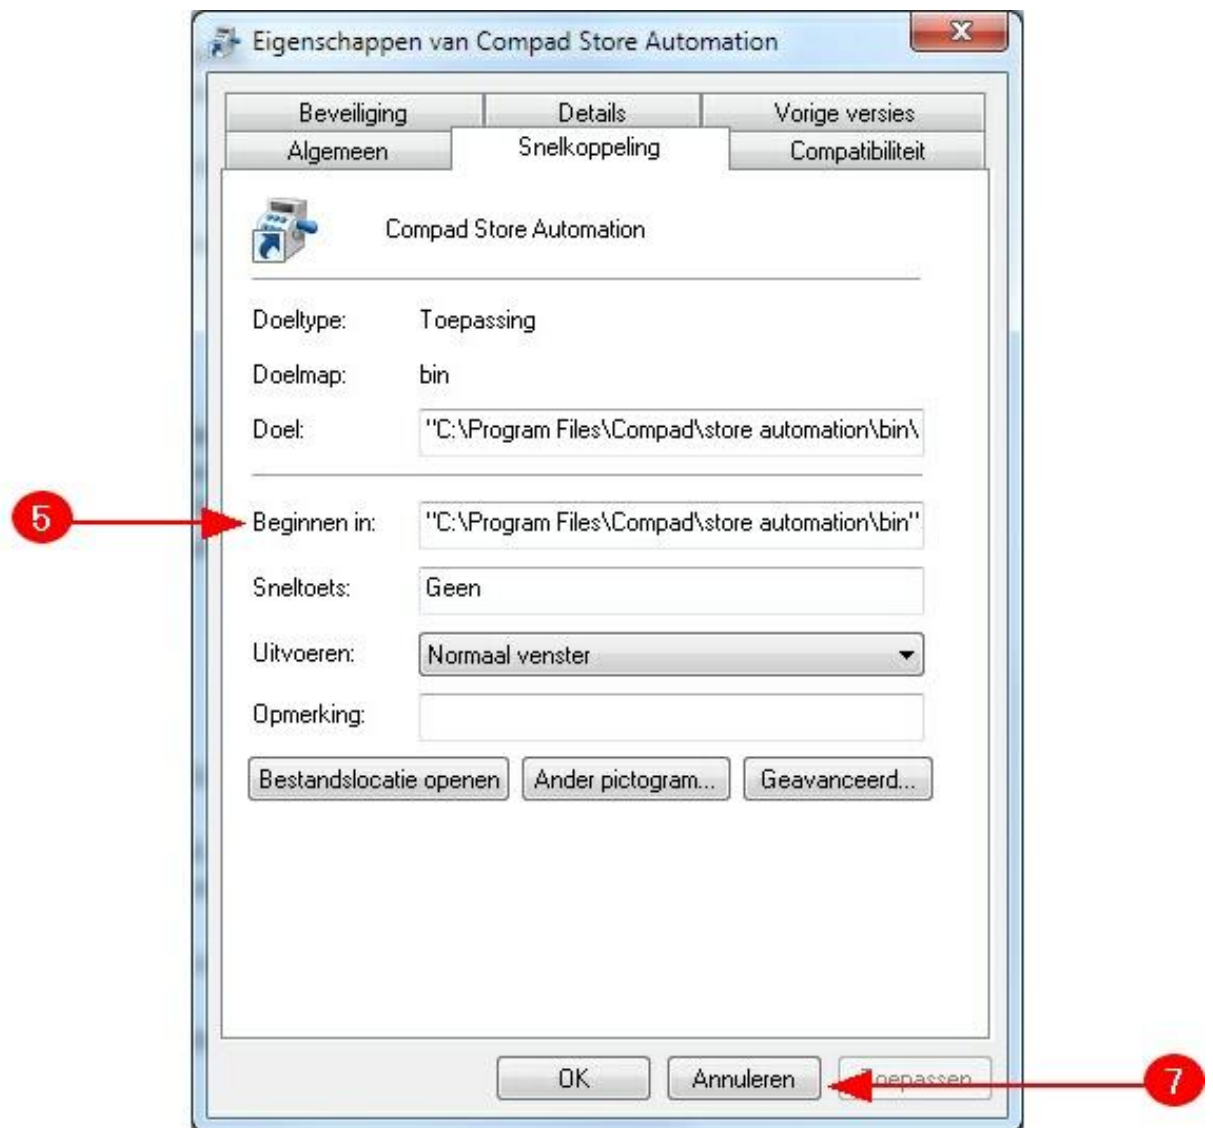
Eigenschappen van Compad Store Automation

Beveiliging | Details | Vorige versies
Algemeen | Snelkoppeling | Compatibiliteit

Compad Store Automation

Doeltype: Toepassing

Doelmap: bin

Doel: "C:\Program Files\Compad\store automation\bin\

5

Beginnen in: "C:\Program Files\Compad\store automation\bin"

Sneltoets: Geen

Uitvoeren: Normaal venster

Opmerking:

Bestandslocatie openen | Ander pictogram... | Geavanceerd...

OK | Annuleren | Toepassen

7